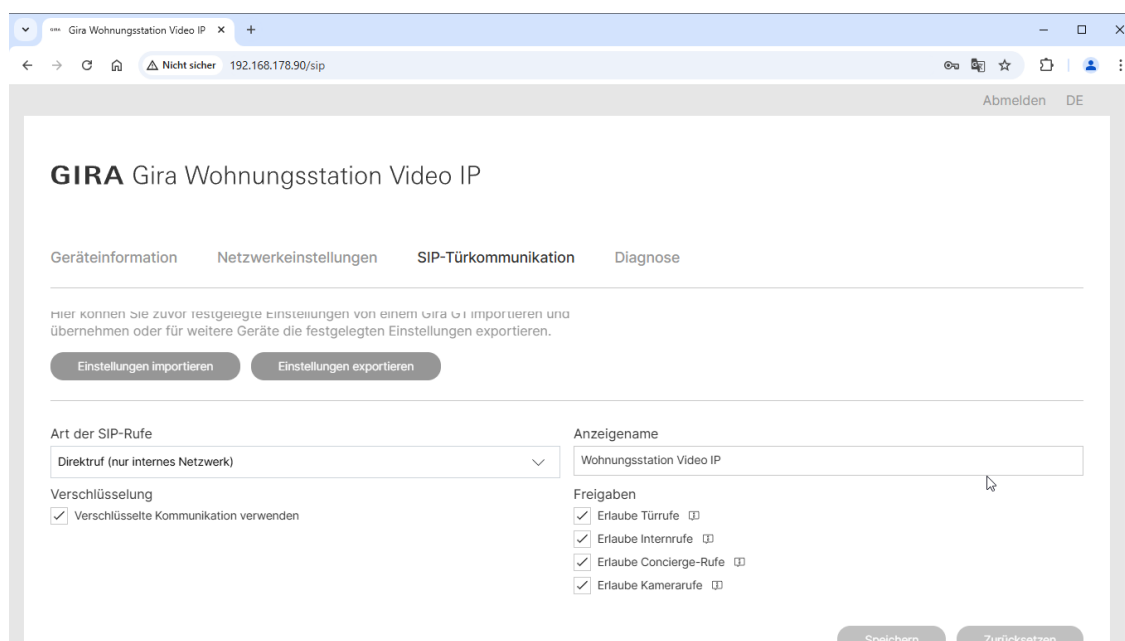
Gira Wohnungsstation Video IP ×

Nicht sicher 192.168.178.90/sip

Abmelden DE

GIRA Gira Wohnungsstation Video IP

Geräteinformation Netzwerkeinstellungen SIP-Türkommunikation Diagnose

Hier können Sie zuvor festgelegte Einstellungen von einem Gira G1 importieren und übernehmen oder für weitere Geräte die festgelegten Einstellungen exportieren.

Einstellungen importieren Einstellungen exportieren

Art der SIP-Rufe

Direktruf (nur internes Netzwerk)

Verschlüsselung

Verschlüsselte Kommunikation verwenden

Anzeigename

Wohnungsstation Video IP

Freigaben

Erlaube Türrufe

Erlaube Internrufe

Erlaube Concierge-Rufe

Erlaube Kamerarufe

Speichern Zurücksetzen